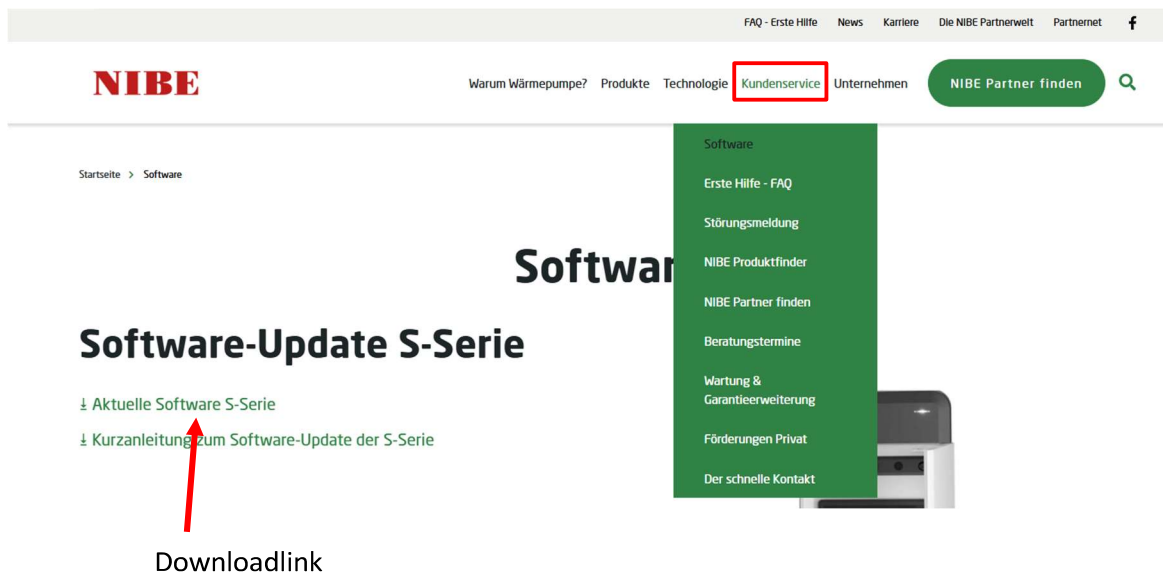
FAQ - Erste Hilfe News Karriere Die NIBE Partnerwelt Partnernet f

NIBE

Warum Wärmepumpe? Produkte Technologie Kundenservice Unternehmen NIBE Partner finden

Software

Erste Hilfe - FAQ

Störungsmeldung

NIBE Produktfinder

NIBE Partner finden

Beratungstermine

Wartung & Garantieerweiterung

Förderungen Privat

Der schnelle Kontakt

Startseite > Software

Softwar

Software-Update S-Serie

⤓ Aktuelle Software S-Serie

⤓ Kurzanleitung zum Software-Update der S-Serie

Downloadlink